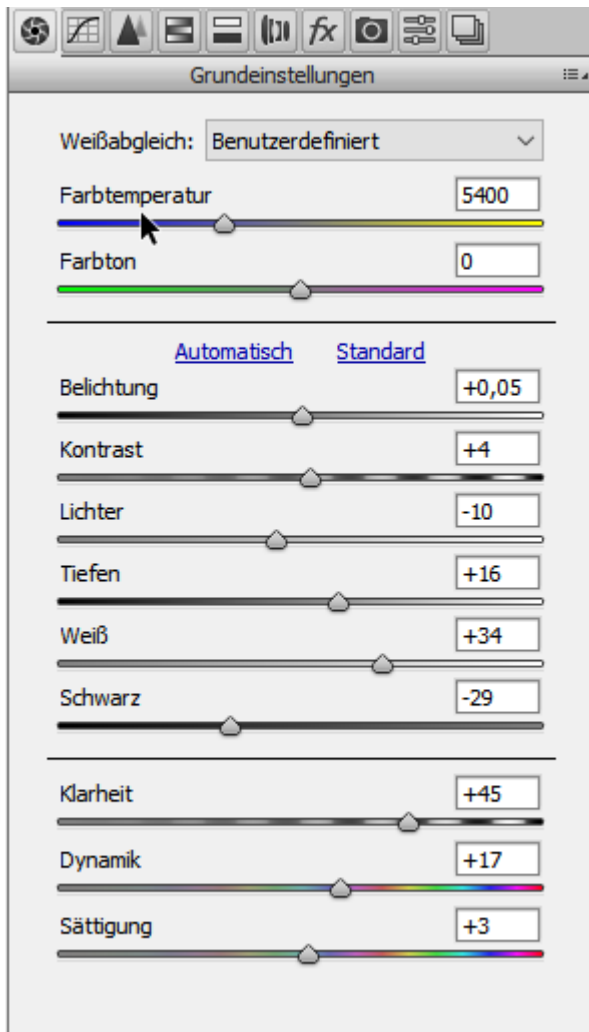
Grundeinstellungen

Weißabgleich: Benutzerdefiniert

Farbtemperatur 5400

Farbton 0

Automatisch Standard

Belichtung +0,05

Kontrast +4

Lichter -10

Tiefen +16

Weiß +34

Schwarz -29

Klarheit +45

Dynamik +17

Sättigung +3